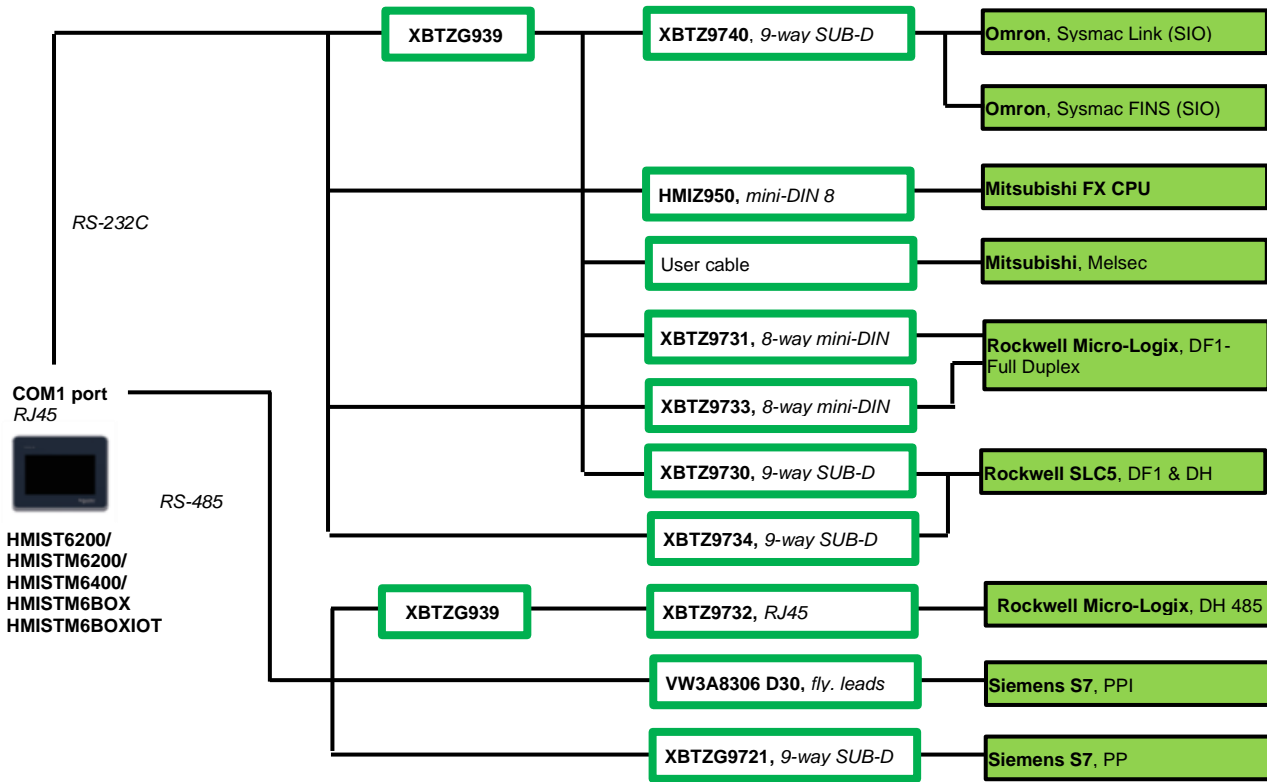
COM1 port
RJ45

HMIST6200/
HMISTM6200/
HMISTM6400/
HMISTM6BOX
HMISTM6BOXIOT

RS-232C

RS-485

XBTZG939

XBTZ9740, 9-way SUB-D

Omron, Sysmac Link (SIO)

Omron, Sysmac FINS (SIO)

HMIZ950, mini-DIN 8

Mitsubishi FX CPU

User cable

Mitsubishi, Melsec

XBTZ9731, 8-way mini-DIN

Rockwell Micro-Logix, DF1-Full Duplex

XBTZ9733, 8-way mini-DIN

XBTZ9730, 9-way SUB-D

Rockwell SLC5, DF1 & DH

XBTZ9734, 9-way SUB-D

XBTZG939

XBTZ9732, RJ45

Rockwell Micro-Logix, DH 485

VW3A8306 D30, fly. leads

Siemens S7, PPI

XBTZG9721, 9-way SUB-D

Siemens S7, PP